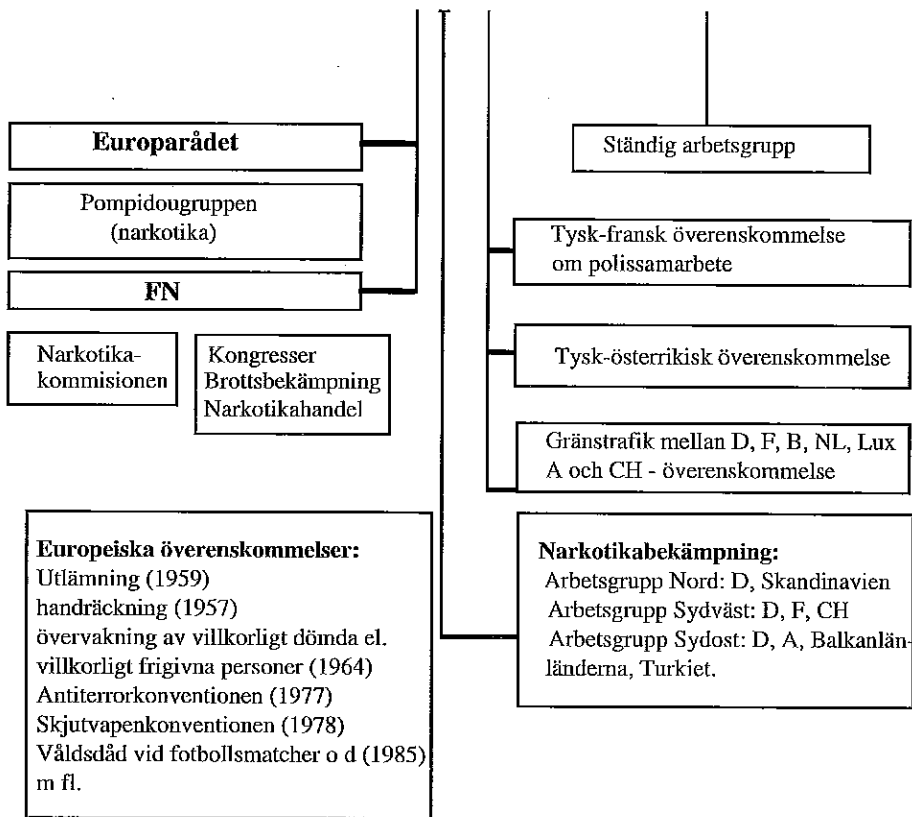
Europarådet

Pompidougruppen (narkotika)

FN

Narkotikakommisionen

Kongresser
Brottsbekämpning
Narkotikahandel

Ständig arbetsgrupp

Tysk-fransk överenskommelse om polissamarbete

Tysk-österrikisk överenskommelse

Gränstrafik mellan D, F, B, NL, Lux A och CH - överenskommelse

Europeiska överenskommelser:
Utlämning (1959)
handräckning (1957)
övervakning av villkorligt dömda el. villkorligt frigivna personer (1964)
Antiterrorkonventionen (1977)
Skjutvapenkonventionen (1978)
Våldsdåd vid fotbollsmatcher o d (1985)
m fl.

Narkotikabekämpning:
Arbetsgrupp Nord: D, Skandinavien
Arbetsgrupp Sydväst: D, F, CH
Arbetsgrupp Sydost: D, A, Balkanlänländerna, Turkiet.